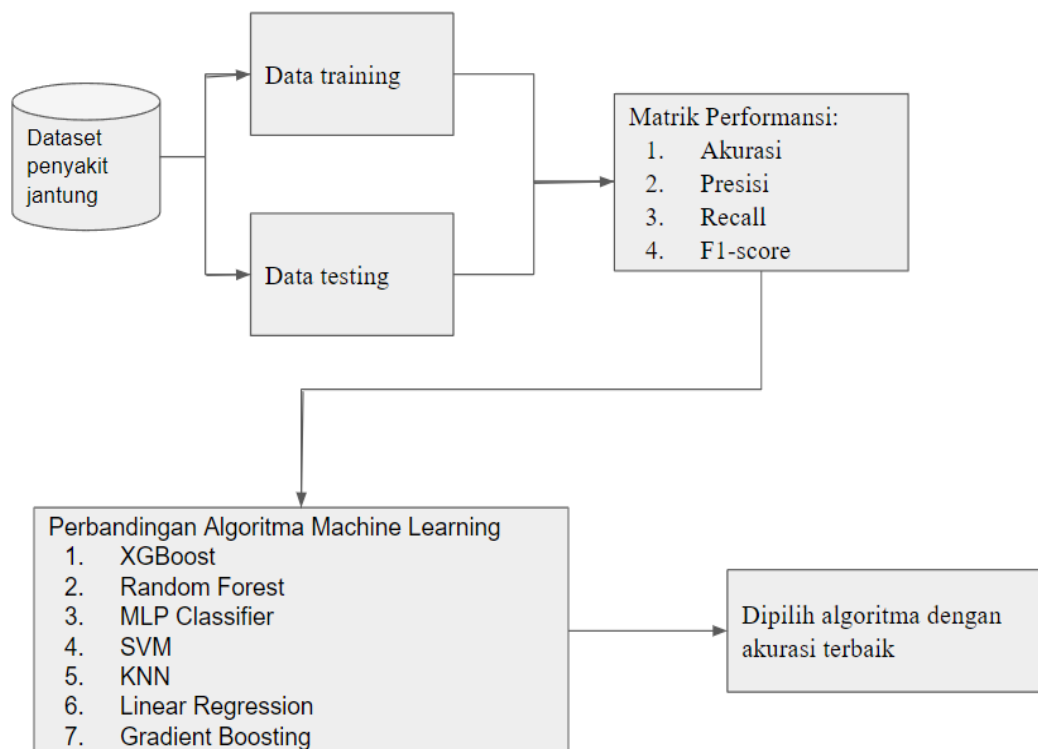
Dataset penyakit jantung

Data training

Data testing

Matrik Performansi:
1. Akurasi
2. Presisi
3. Recall
4. F1-score

Perbandingan Algoritma Machine Learning
1. XGBoost
2. Random Forest
3. MLP Classifier
4. SVM
5. KNN
6. Linear Regression
7. Gradient Boosting

Dipilih algoritma dengan akurasi terbaik